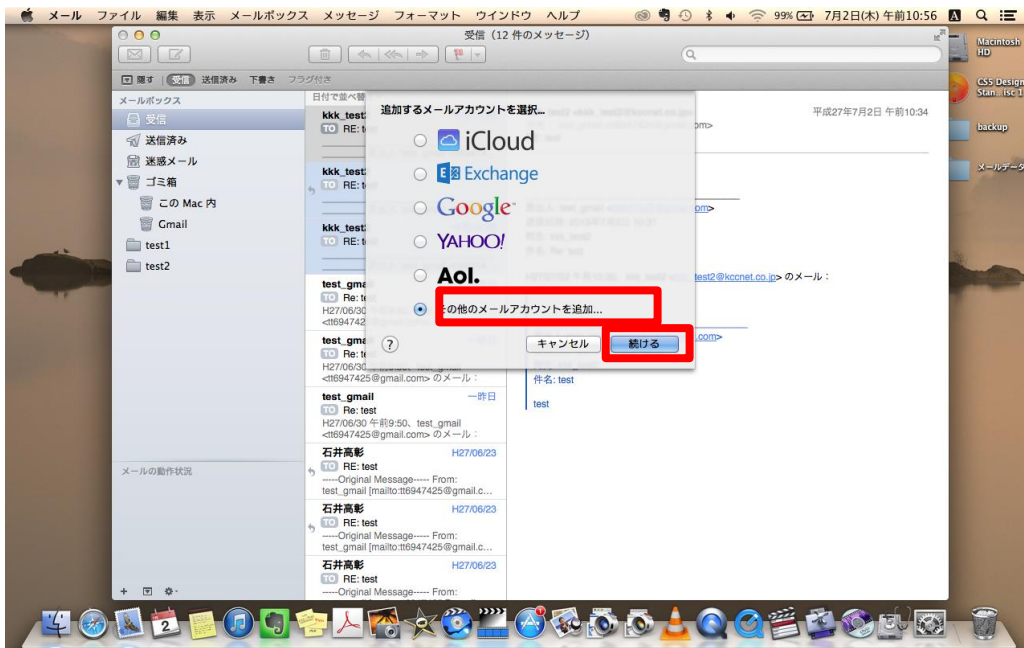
メール ファイル 編集 表示 メールボックス メッセージ フォーマット ウインドウ ヘルプ 99% 7月2日(木) 午前10:56

受信 (12 件のメッセージ)

隠す 受信 送信済み 下書き フラグ付き

メールボックス
受信
送信済み
迷惑メール
ゴミ箱
この Mac 内
Gmail
test1
test2

メールの動作状況

日付で並べ替え

kkk_test
RE: t

kkk_test
RE: t

kkk_test
RE: t

test_gma
Re: t
H27/06/30
<tt694742

test_gma
Re: t
H27/06/30
<tt6947425@gmail.com> のメール：

test_gmail 一昨日
Re: test
H27/06/30 午前9:50、test_gmail <tt6947425@gmail.com> のメール：

石井高彰 H27/06/23
RE: test
-----Original Message----- From: test_gmail [mailto:tt6947425@gmail.c...

石井高彰 H27/06/23
RE: test
-----Original Message----- From: test_gmail [mailto:tt6947425@gmail.c...

石井高彰 H27/06/23
RE: test
-----Original Message----- From:

平成27年7月2日 午前10:34

test2@kccnet.co.jp> のメール：

件名: test

test

追加するメールアカウントを選択...
iCloud
Exchange
Google
YAHOO!
Aol.
その他のメールアカウントを追加...
?
キャンセル
続ける

Macintosh HD
CSS Design Stan...isc 1
backup
メールデータ